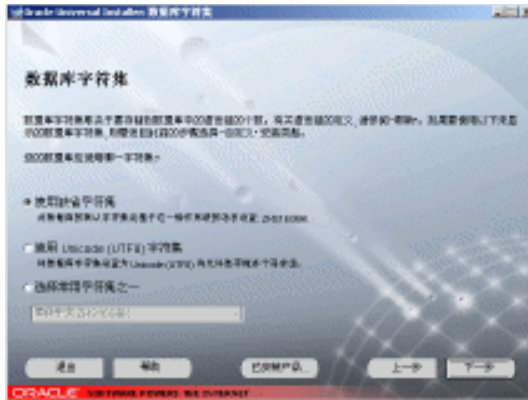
Oracle Universal Installer: 数据库字符集

数据库字符集

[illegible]

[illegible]

使用默认字符集
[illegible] ZHS16GBK

使用 Unicode (UTF8) 字符集
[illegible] Unicode (UTF8) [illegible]

从字符集列表中选择
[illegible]

退出　帮助　已安装产品...　上一步　下一步

ORACLE　SOFTWARE POWERS THE INTERNET